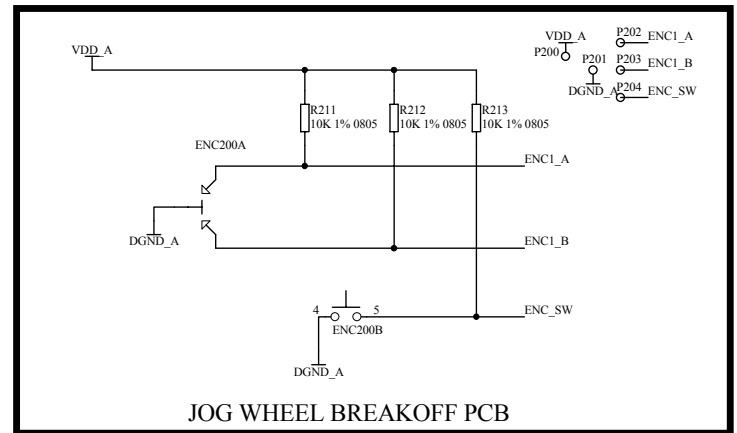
VDD_A

R211
10K 1% 0805

R212
10K 1% 0805

R213
10K 1% 0805

ENC200A

ENC1_A

DGND_A

ENC1_B

4

5

ENC200B

ENC_SW

DGND_A

VDD_A
P200

P201
DGND_A

P202 ENC1_A
P203 ENC1_B
P204 ENC_SW

JOG WHEEL BREAKOFF PCB